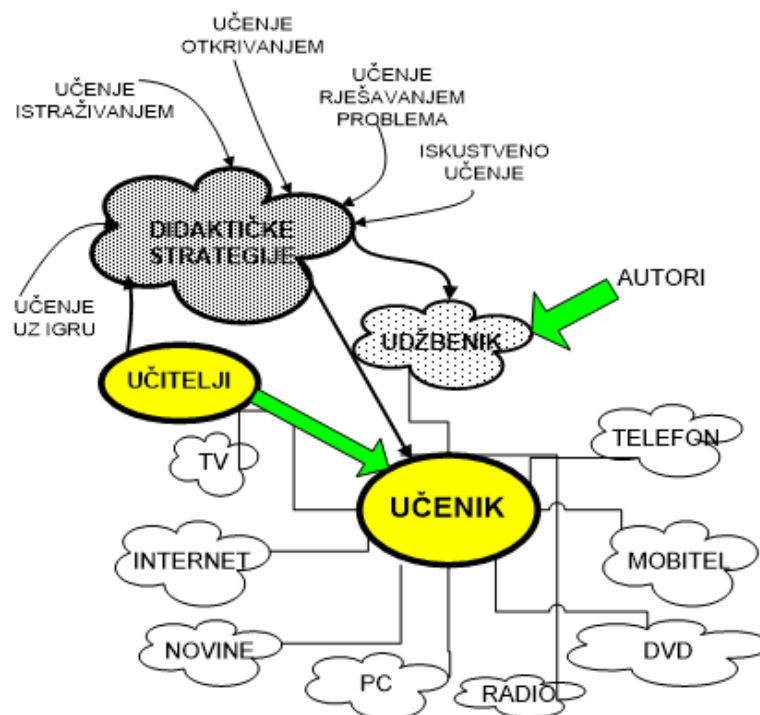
UČENJE OTKRIVANJEM

UČENJE ISTRAŽIVANJEM

UČENJE RJEŠAVANJEM PROBLEMA

ISKUSTVENO UČENJE

DIDAKTIČKE STRATEGIJE

UČENJE UZ IGRU

AUTORI

UDŽBENIK

UČITELJI

TV

TELEFON

UČENIK

INTERNET

MOBITEL

NOVINE

DVD

PC

RADIO